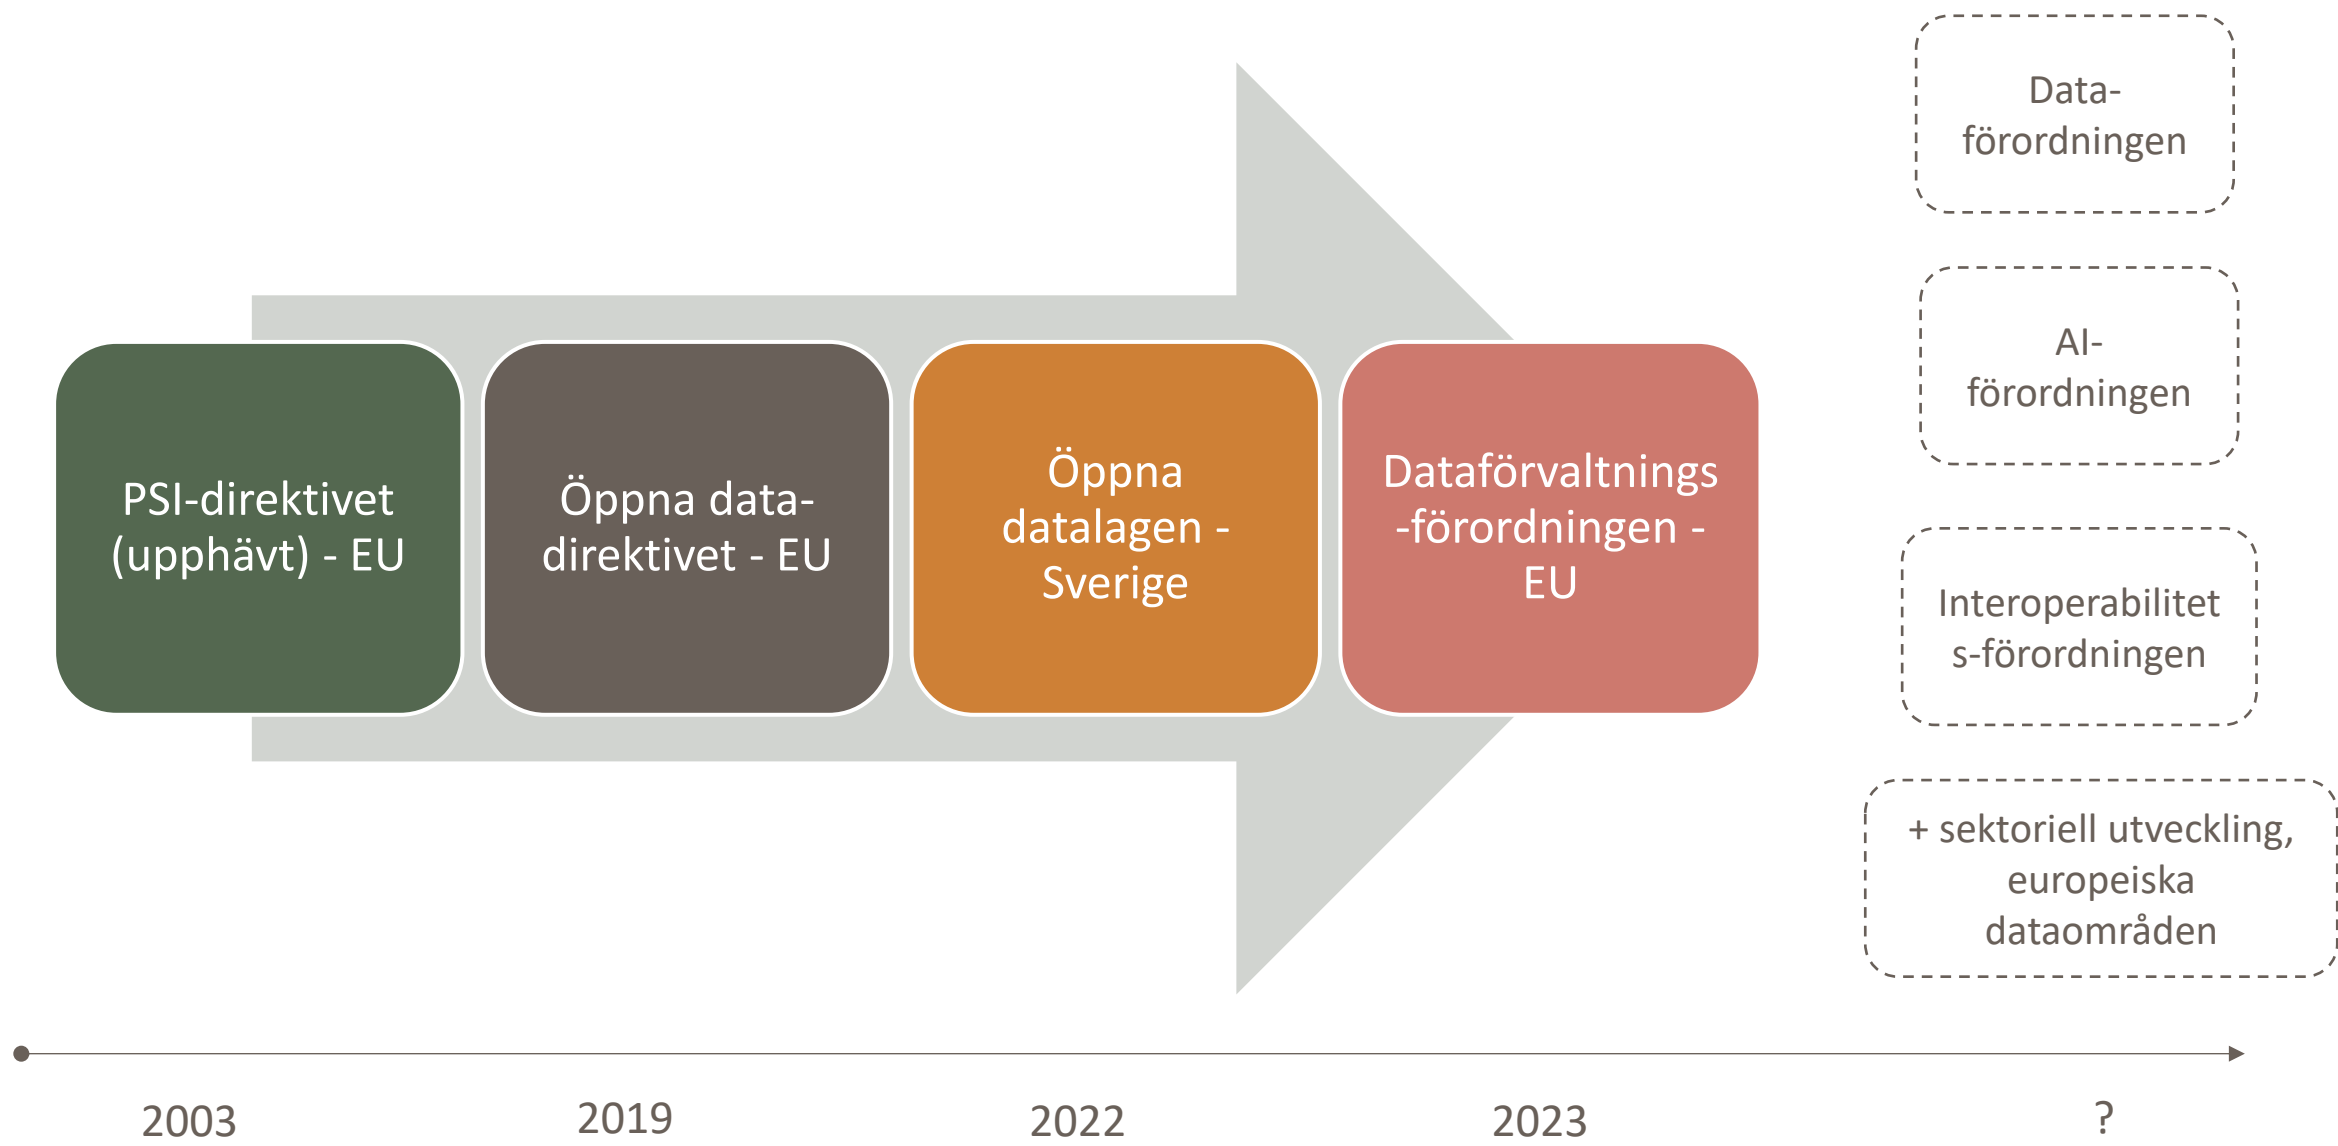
PSI-direktivet (upphävt) - EU

Öppna data-direktivet - EU

Öppna datalagen - Sverige

Dataförvaltnings -förordningen - EU

Data-förordningen

AI-förordningen

Interoperabilitet s-förordningen

+ sektoriell utveckling, europeiska dataområden

2003

2019

2022

2023

?